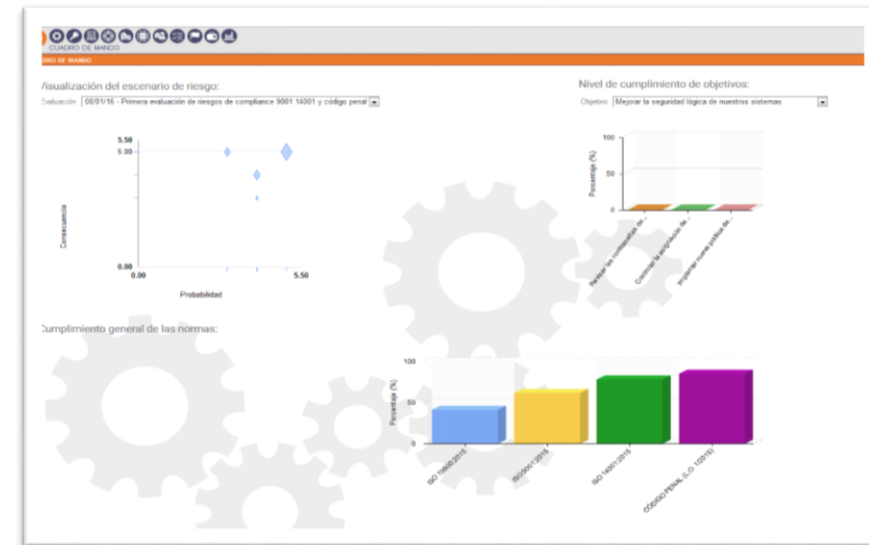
CUADRO DE MANDO

DRO DE MANDO

Visualización del escenario de riesgo:

Evaluación 08/01/16 - Primera evaluación de riesgos de compliance 9001 14001 y código penal

5.50
5.00

Consecuencia

0.00
0.00

5.50

Probabilidad

Nivel de cumplimiento de objetivos:

Objetivo Mejorar la seguridad lógica de nuestros sistemas

100

50

0

Porcentaje (%)

Revisar las contraseñas de ...

Controlar la asignación de ...

Implantar nueva política de ...

Cumplimiento general de las normas:

100

50

0

Porcentaje (%)

ISO 19600:2015

ISO9001:2015

ISO 14001:2015

CÓDIGO PENAL (L.O. 1/2015)